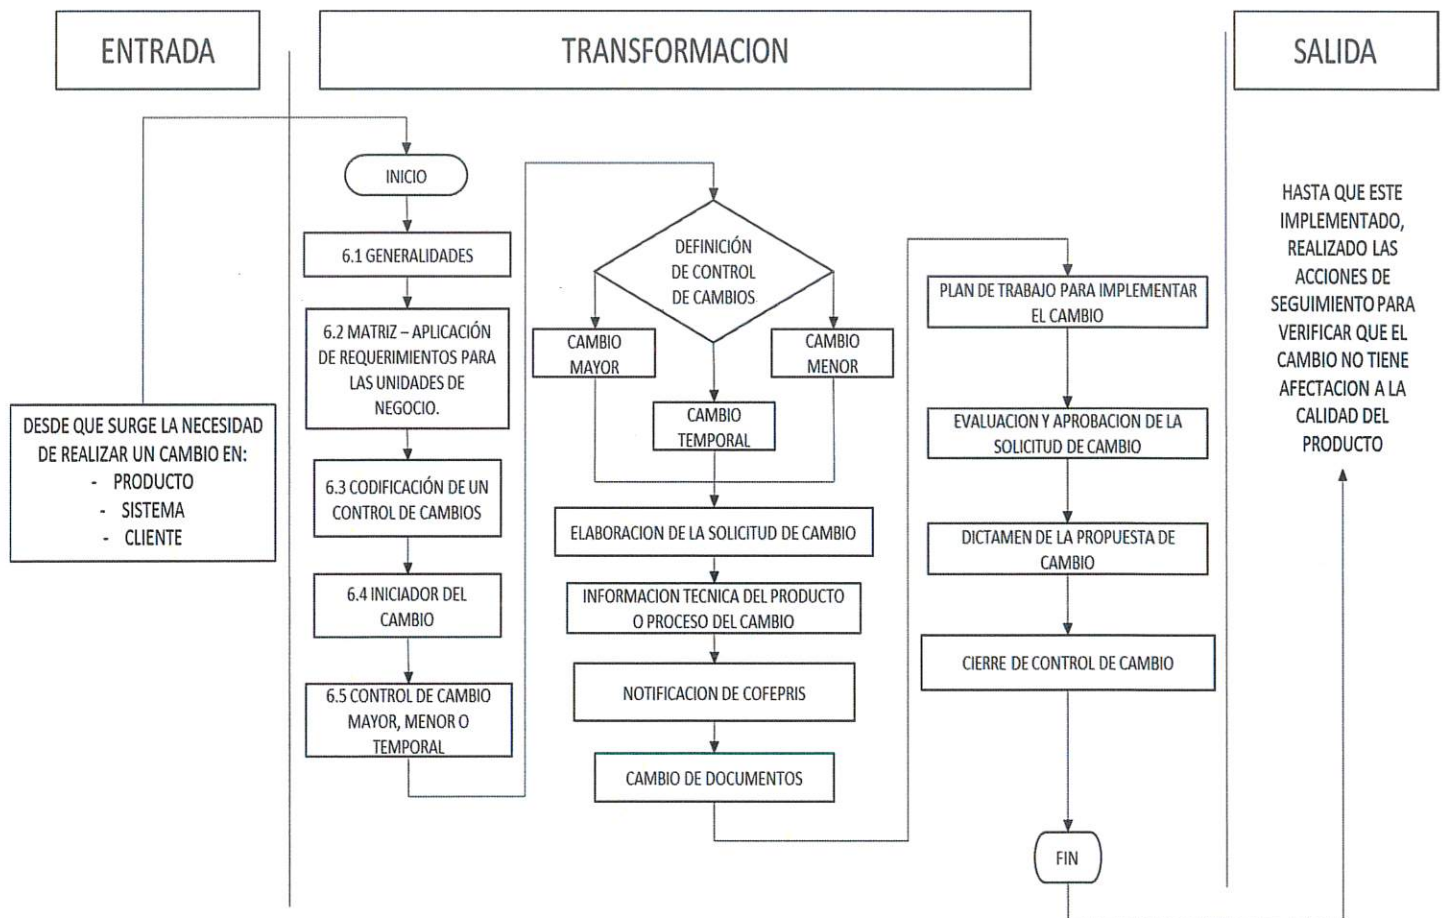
ENTRADA

TRANSFORMACION

SALIDA

DESDE QUE SURGE LA NECESIDAD DE REALIZAR UN CAMBIO EN:
- PRODUCTO
- SISTEMA
- CLIENTE

INICIO

6.1 GENERALIDADES

6.2 MATRIZ – APLICACIÓN DE REQUERIMIENTOS PARA LAS UNIDADES DE NEGOCIO.

6.3 CODIFICACIÓN DE UN CONTROL DE CAMBIOS

6.4 INICIADOR DEL CAMBIO

6.5 CONTROL DE CAMBIO MAYOR, MENOR O TEMPORAL

DEFINICIÓN DE CONTROL DE CAMBIOS

CAMBIO MAYOR

CAMBIO MENOR

CAMBIO TEMPORAL

ELABORACION DE LA SOLICITUD DE CAMBIO

INFORMACION TECNICA DEL PRODUCTO O PROCESO DEL CAMBIO

NOTIFICACION DE COFEPRIS

CAMBIO DE DOCUMENTOS

PLAN DE TRABAJO PARA IMPLEMENTAR EL CAMBIO

EVALUACION Y APROBACION DE LA SOLICITUD DE CAMBIO

DICTAMEN DE LA PROPUESTA DE CAMBIO

CIERRE DE CONTROL DE CAMBIO

FIN

HASTA QUE ESTE IMPLEMENTADO, REALIZADO LAS ACCIONES DE SEGUIMIENTO PARA VERIFICAR QUE EL CAMBIO NO TIENE AFECTACION A LA CALIDAD DEL PRODUCTO